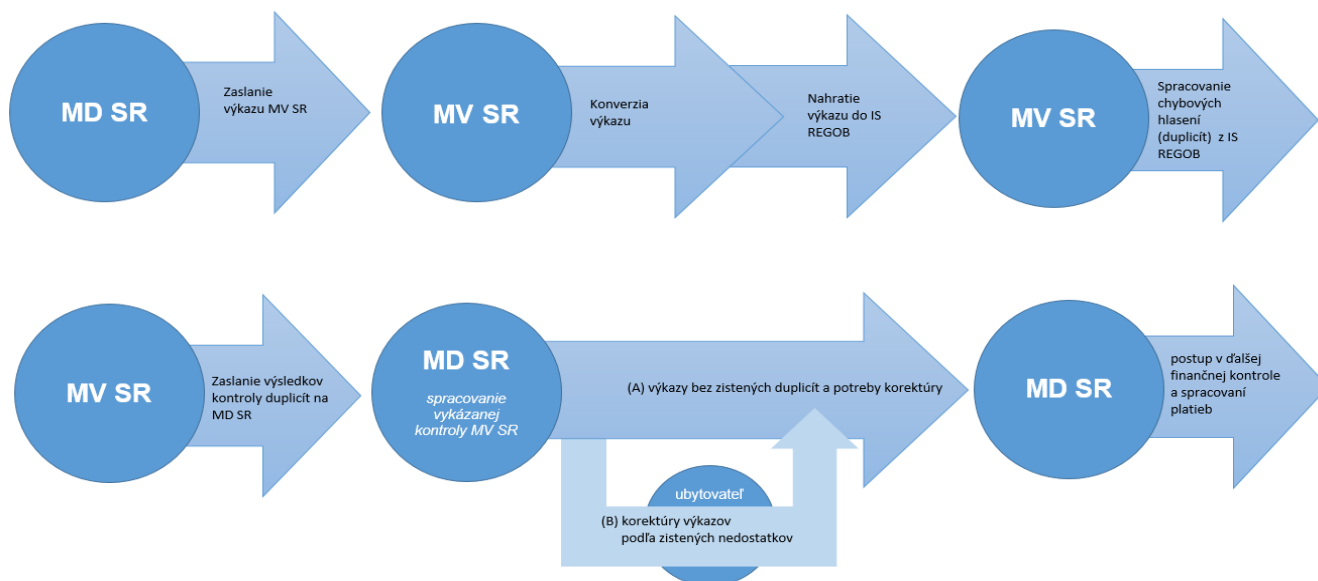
MD SR

Zaslanie výkazu MV SR

MV SR

Konverzia výkazu

Nahratie výkazu do IS REGOB

MV SR

Spracovanie chybových hlasení (duplicít) z IS REGOB

MV SR

Zaslanie výsledkov kontroly duplicít na MD SR

MD SR

spracovanie vykázanej kontroly MV SR

(A) výkazy bez zistených duplicít a potreby korektúry

ubytovateľ

(B) korektúry výkazov podľa zistených nedostatkov

MD SR

postup v ďalšej finančnej kontrole a spracovaní platieb